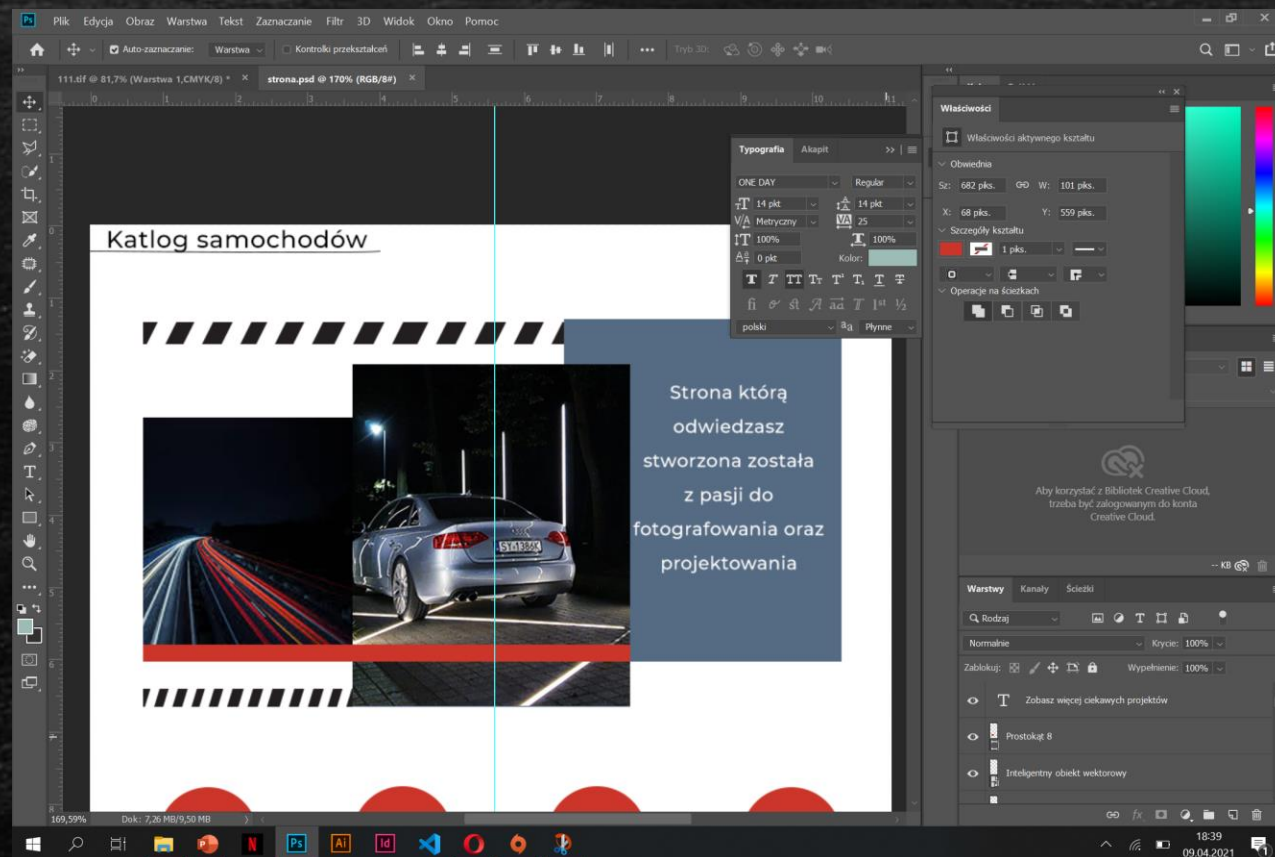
Ps Plik Edycja Obraz Warstwa Tekst Zaznaczanie Filtr 3D Widok Okno Pomoc

Auto-zaznaczanie: Warstwa Kontrolki przekształceń Tryb 3D:

111.tif @ 81,7% (Warstwa 1,CMYK/8) * × strona.psd @ 170% (RGB/8#) ×

Katlog samochodów

Strona którą odwiedzasz stworzona została z pasji do fotografowania oraz projektowania

ST 1380C

Typografia Akapit

ONE DAY Regular
14 pkt 14 pkt
Metryczny 25
100% 100%
0 pkt Kolor:
polski aa Płynne

Właściwości
Właściwości aktywnego kształtu
Obwiednia
Sz: 682 pks. W: 101 pks.
X: 68 pks. Y: 559 pks.
Szczegóły kształtu
1 pks.
Operacje na ścieżkach

Aby korzystać z Bibliotek Creative Cloud, trzeba być zalogowanym do konta Creative Cloud.

-- KB

Warstwy Kanały Ścieżki
Rodzaj
Normalnie Krycie: 100%
Zablokuj: Wypełnienie: 100%
Zobacz więcej ciekawych projektów
Prostokąt 8
Inteligentny obiekt wektorowy

169,59% Dok.: 7,26 MB/9,50 MB

18:39
09.04.2021